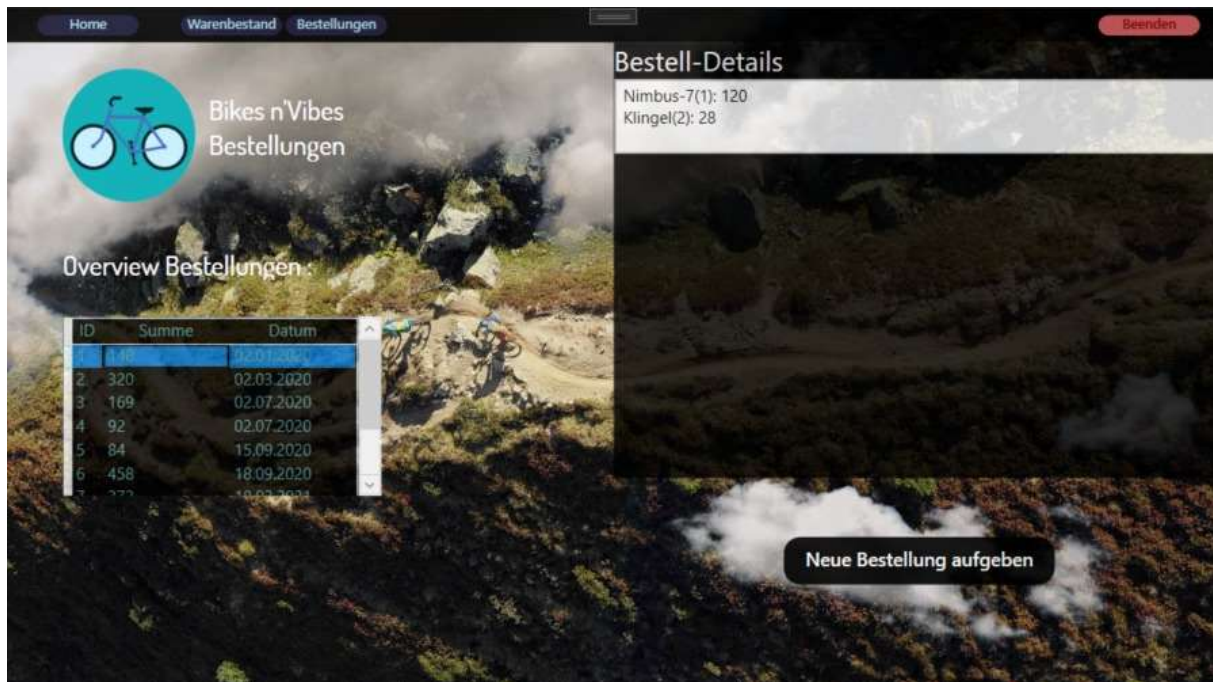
Home Warenbestand Bestellungen Beenden

Bikes n'Vibes
Bestellungen

Overview Bestellungen :

| ID | Summe | Datum |
|---|---|---|
| 1 | 148 | 02.01.2020 |
| 2 | 320 | 02.03.2020 |
| 3 | 169 | 02.07.2020 |
| 4 | 92 | 02.07.2020 |
| 5 | 84 | 15.09.2020 |
| 6 | 458 | 18.09.2020 |
| 7 | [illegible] | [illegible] |

Bestell-Details

Nimbus-7(1): 120
Klingel(2): 28

Neue Bestellung aufgeben